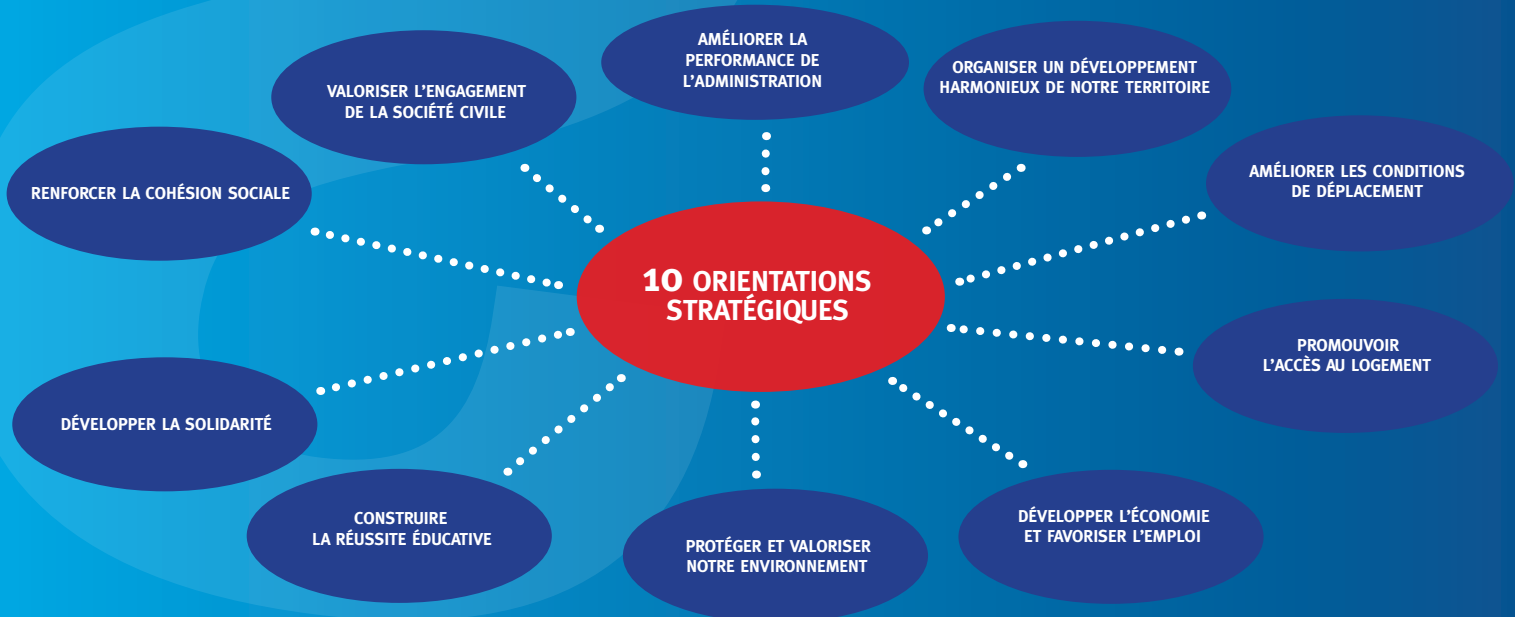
AMÉLIORER LA PERFORMANCE DE L'ADMINISTRATION

VALORISER L'ENGAGEMENT DE LA SOCIÉTÉ CIVILE

ORGANISER UN DÉVELOPPEMENT HARMONIEUX DE NOTRE TERRITOIRE

RENFORCER LA COHÉSION SOCIALE

AMÉLIORER LES CONDITIONS DE DÉPLACEMENT

10 ORIENTATIONS STRATÉGIQUES

PROMOUVOIR L'ACCÈS AU LOGEMENT

DÉVELOPPER LA SOLIDARITÉ

CONSTRUIRE LA RÉUSSITE ÉDUCATIVE

PROTÉGER ET VALORISER NOTRE ENVIRONNEMENT

DÉVELOPPER L'ÉCONOMIE ET FAVORISER L'EMPLOI